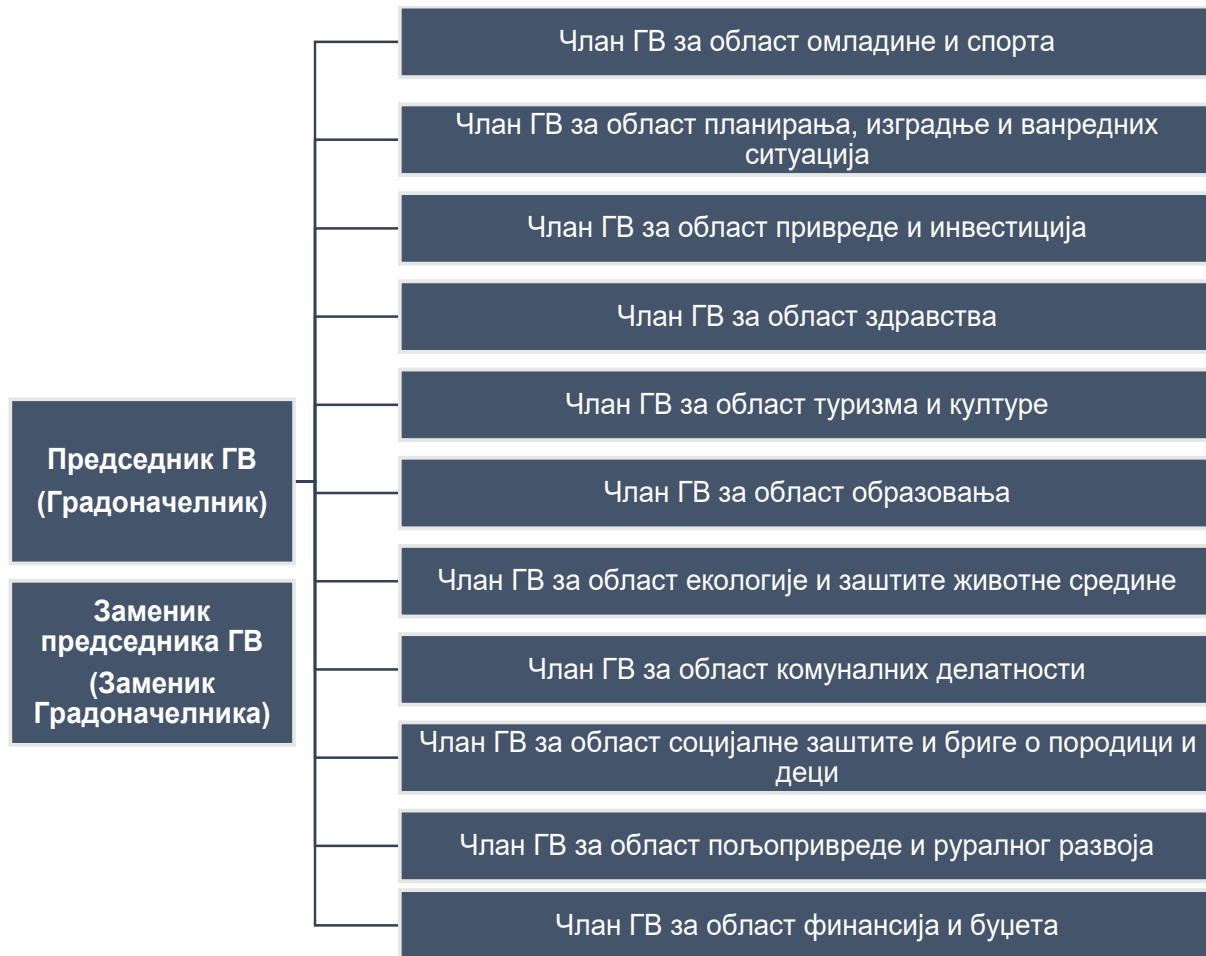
Председник ГВ (Градоначелник)

Заменик председника ГВ (Заменик Градоначелника)

Члан ГВ за област омладине и спорта

Члан ГВ за област планирања, изградње и ванредних ситуација

Члан ГВ за област привреде и инвестиција

Члан ГВ за област здравства

Члан ГВ за област туризма и културе

Члан ГВ за област образовања

Члан ГВ за област екологије и заштите животне средине

Члан ГВ за област комуналних делатности

Члан ГВ за област социјалне заштите и бриге о породици и деци

Члан ГВ за област пољопривреде и руралног развоја

Члан ГВ за област финансија и буџета